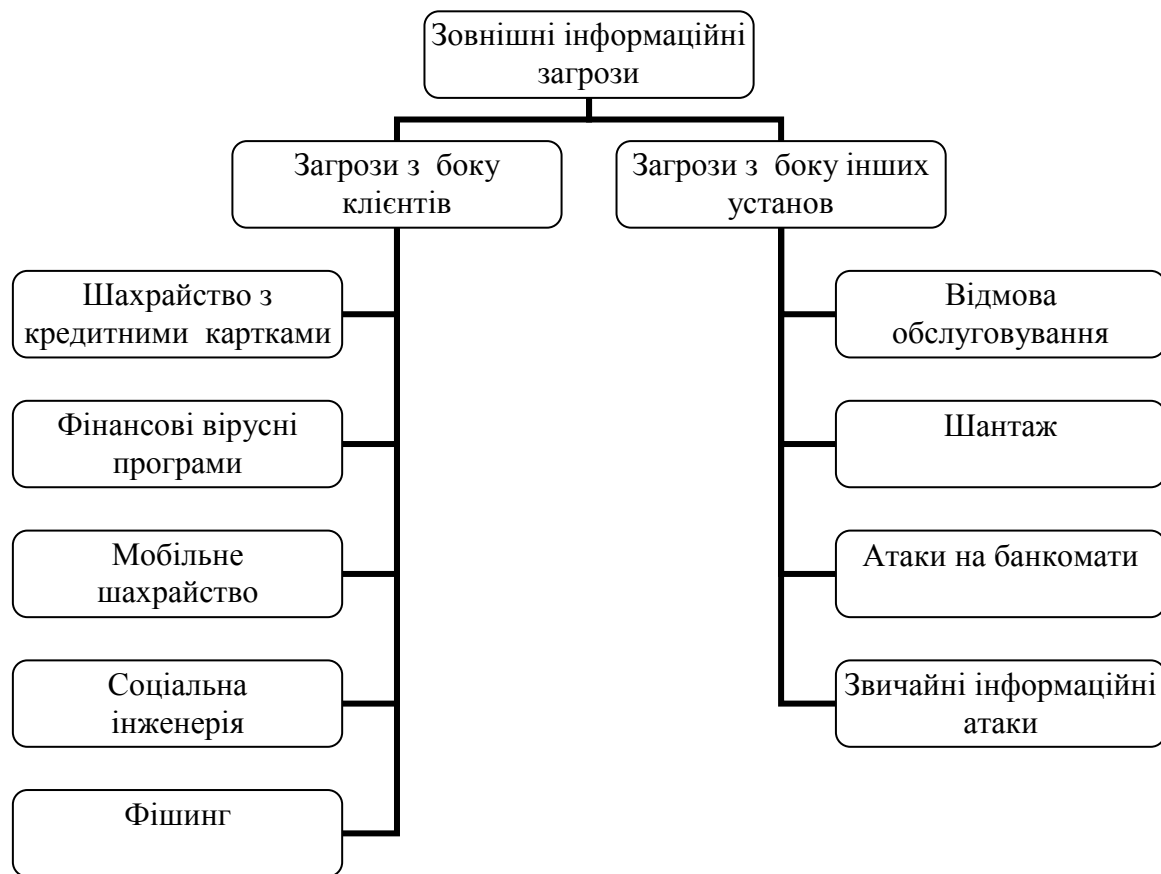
Зовнішні інформаційні загрози

Загрози з боку клієнтів

Загрози з боку інших установ

Шахрайство з кредитними картками

Фінансові вірусні програми

Мобільне шахрайство

Соціальна інженерія

Фішинг

Відмова обслуговування

Шантаж

Атаки на банкомати

Звичайні інформаційні атаки